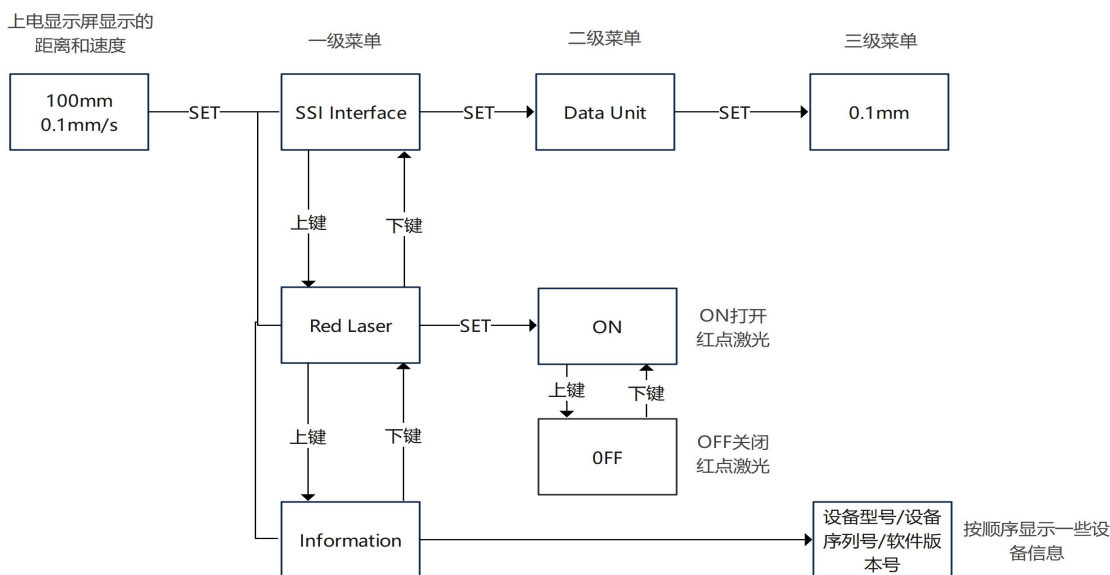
上电显示屏显示的距离和速度

一级菜单

二级菜单

三级菜单

100mm
0.1mm/s

SET

SSI Interface

SET

Data Unit

SET

0.1mm

上键

下键

Red Laser

SET

ON

ON打开红点激光

上键

下键

0FF

OFF关闭红点激光

上键

下键

Information

设备型号/设备序列号/软件版本号

按顺序显示一些设备信息